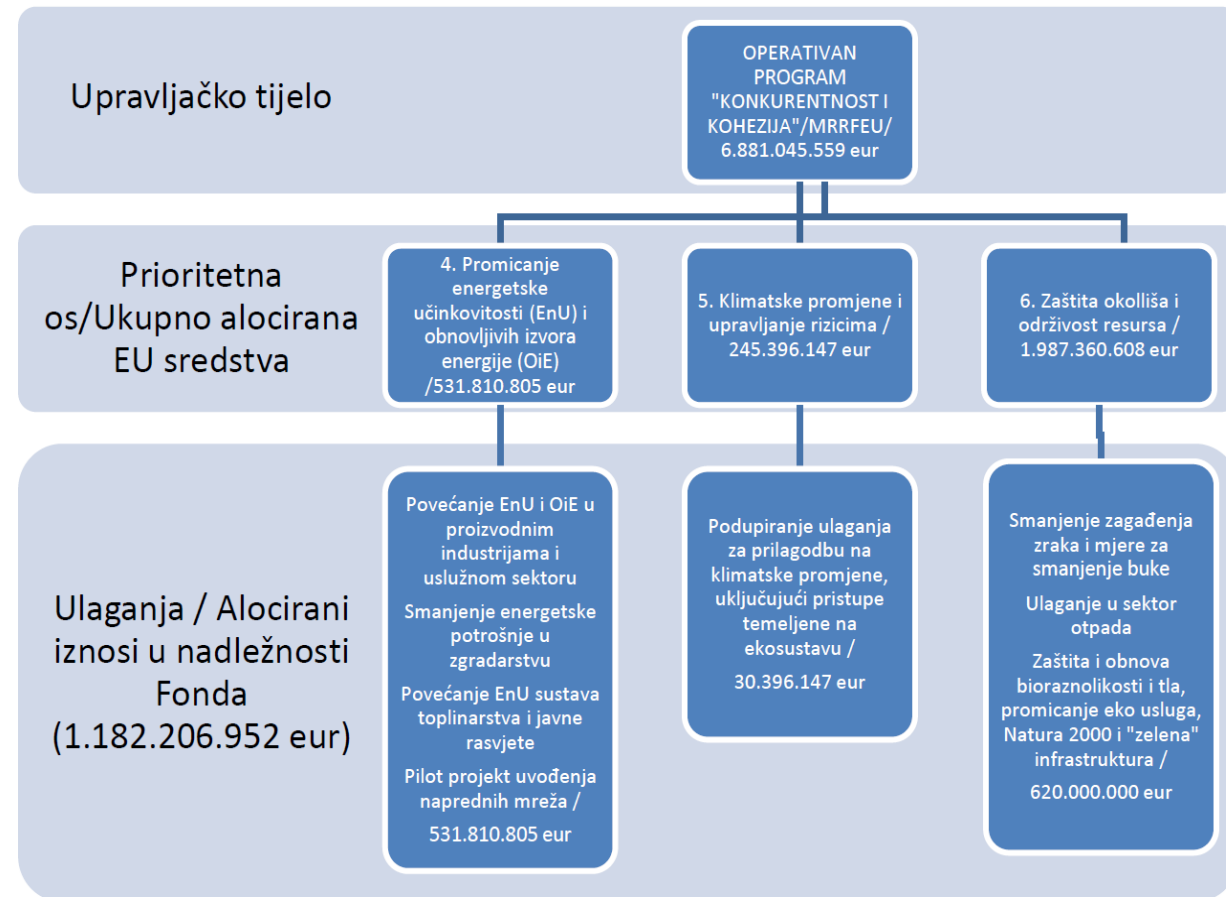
Upravljačko tijelo

OPERATIVAN PROGRAM "KONKURENTNOST I KOHEZIJA"/MRRFEU/ 6.881.045.559 eur

Prioritetna os/Ukupno alocirana EU sredstva

4. Promicanje energetske učinkovitosti (EnU) i obnovljivih izvora energije (OiE) /531.810.805 eur

5. Klimatske promjene i upravljanje rizicima / 245.396.147 eur

6. Zaštita okolliša i održivost resursa / 1.987.360.608 eur

Ulaganja / Alocirani iznosi u nadležnosti Fonda (1.182.206.952 eur)

Povećanje EnU i OiE u proizvodnim industrijama i uslužnom sektoru

Smanjenje energetske potrošnje u zgradarstvu

Povećanje EnU sustava toplinarstva i javne rasvjete

Pilot projekt uvođenja naprednih mreža /

531.810.805 eur

Podupiranje ulaganja za prilagodbu na klimatske promjene, uključujući pristupe temeljene na ekosustavu /

30.396.147 eur

Smanjenje zagađenja zraka i mjere za smanjenje buke

Ulaganje u sektor otpada

Zaštita i obnova bioraznolikosti i tla, promicanje eko usluga, Natura 2000 i "zelena" infrastruktura /

620.000.000 eur